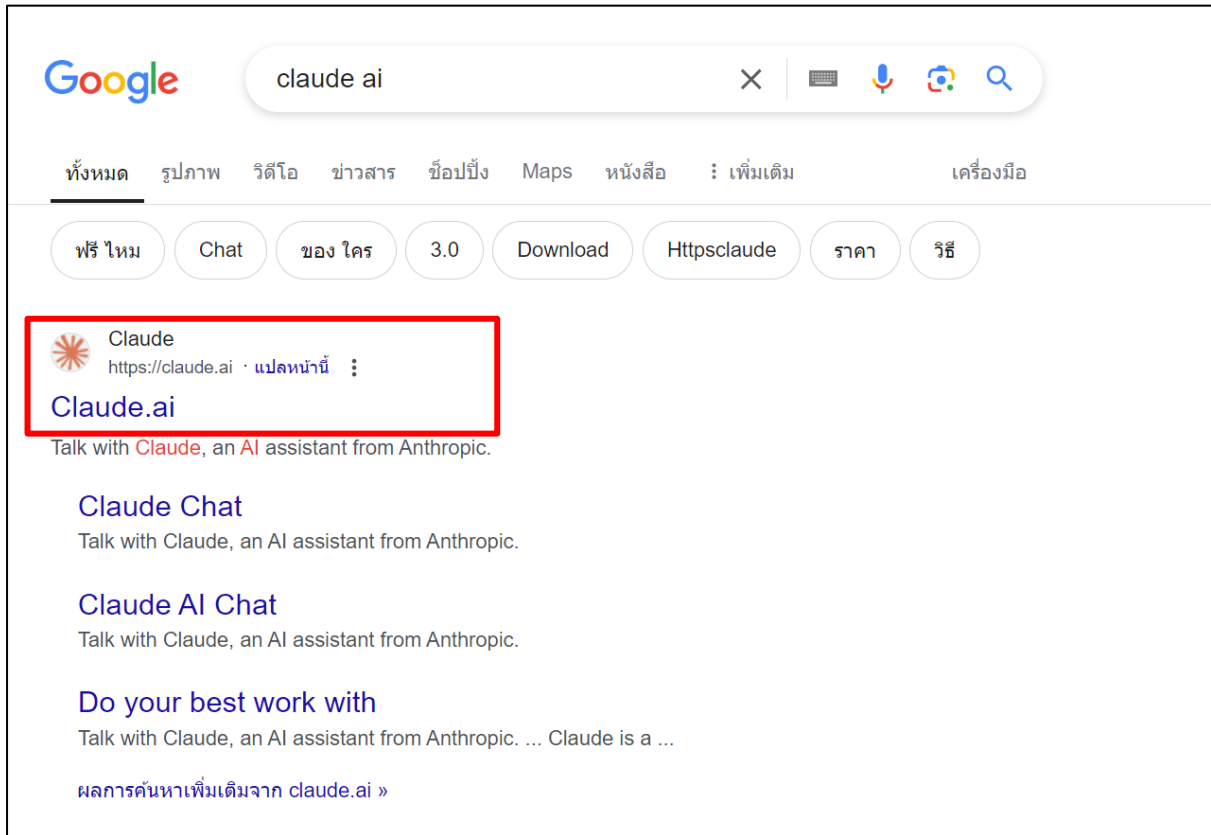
Google

claude ai

ทั้งหมด รูปภาพ วิดีโอ ข่าวสาร ช็อปปิ้ง Maps หนังสือ ⋮ เพิ่มเติม เครื่องมือ

ฟรี ไหม Chat ของ ใคร 3.0 Download Httpsclaude ราคา วิธี

Claude
https://claude.ai · แปลหน้านี้

Claude.ai

Talk with Claude, an AI assistant from Anthropic.

Claude Chat
Talk with Claude, an AI assistant from Anthropic.

Claude AI Chat
Talk with Claude, an AI assistant from Anthropic.

Do your best work with
Talk with Claude, an AI assistant from Anthropic. ... Claude is a ...

ผลการค้นหาเพิ่มเติมจาก claude.ai »